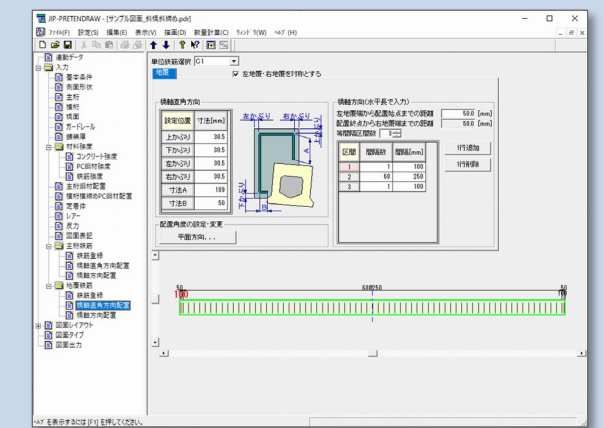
JIP-PRETENDRAW - [サンプル図面_斜橋斜鉄め.pdr]

ファイル(F) 設定(S) 編集(E) 表示(V) 描画(D) 数量計算(C) ウィンドウ(W) ヘルプ(H)

連動データ
入力
基本条件
側面形状
主桁
横桁
横面
ガードレール
端部横断
材料強度
コンクリート強度
PC鋼材強度
鉄筋強度
主桁鋼材配置
横桁横締めPC鋼材配置
定着体
レアー
反力
図面表記
主桁鉄筋
鉄筋直径
橋軸直角方向配置
橋軸方向配置
地覆鉄筋
鉄筋直径
橋軸直角方向配置
橋軸方向配置
図面レイアウト
図面タイプ
図面出力

単位鉄筋選択 C1
地覆
☑ 左地覆・右地覆を対称とする

橋軸直角方向

| 設定位置 | 寸法[mm] |
|---|---|
| 上かぶり | 30.5 |
| 下かぶり | 30.5 |
| 左かぶり | 30.5 |
| 右かぶり | 30.5 |
| 寸法A | 189 |
| 寸法B | 50 |

左かぶり 右かぶり
上かぶり
A
B

配置角度の設定・変更
平面方向...

橋軸方向(水平長で入力)
左地覆端から配筋始点までの距離 50.0 [mm]
配筋終点から右地覆端までの距離 50.0 [mm]
等間隔区間数 3

| 区間 | 間隔数 | 間隔[mm] |
|---|---|---|
| 1 | 1 | 100 |
| 2 | 68 | 250 |
| 3 | 1 | 100 |

1行追加
1行削除

50
100
68@250
50
100

ヘルプを表示するには [F1] を押してください。